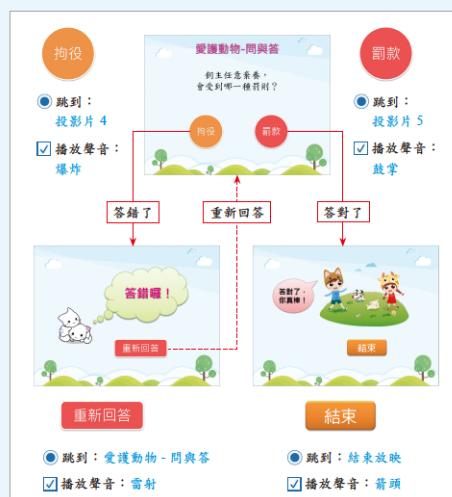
拘役

跳到：
投影片 4

播放聲音：
爆炸

愛護動物-問與答

飼主任意棄養，
會受到哪一種罰則？

拘役

罰款

罰款

跳到：
投影片 5

播放聲音：
鼓掌

答錯了

重新回答

答對了

答錯囉！

重新回答

答對了，
你真棒！

結束

重新回答

跳到：愛護動物-問與答

播放聲音：雷射

結束

跳到：結束放映

播放聲音：箭頭